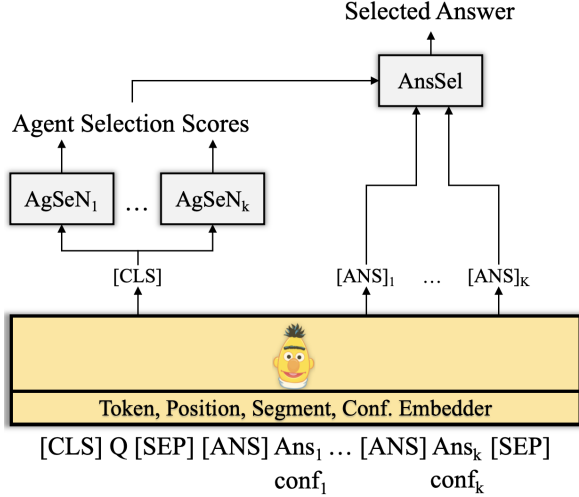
Selected Answer

AnsSel

Agent Selection Scores

AgSeN$_1$ … AgSeN$_k$

[CLS]

[ANS]$_1$ … [ANS]$_K$

Token, Position, Segment, Conf. Embedder

[CLS] Q [SEP] [ANS] Ans$_1$ … [ANS] Ans$_k$ [SEP]
conf$_1$ conf$_k$